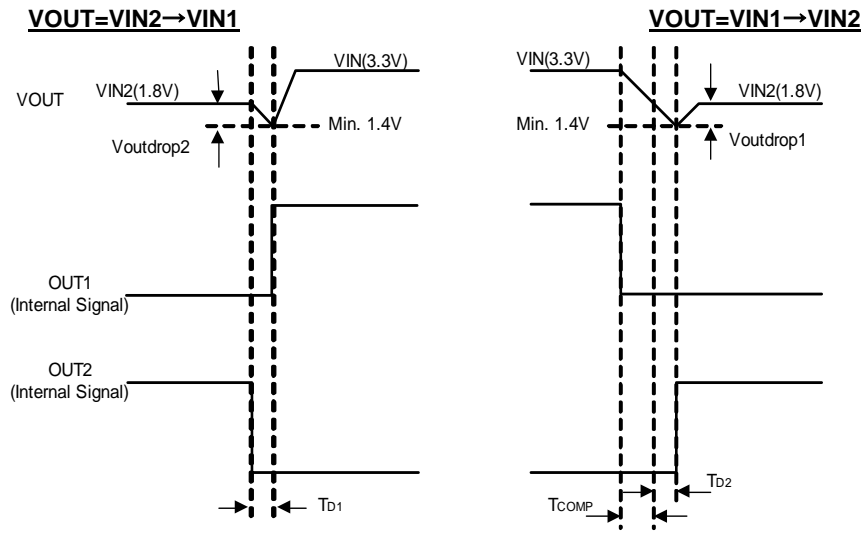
VOUT=VIN2→VIN1

VOUT=VIN1→VIN2

VIN(3.3V)

VIN2(1.8V)

VOUT

Min. 1.4V

Voutdrop2

VIN(3.3V)

VIN2(1.8V)

Min. 1.4V

Voutdrop1

OUT1
(Internal Signal)

OUT2
(Internal Signal)

$T_{D1}$

$T_{COMP}$

$T_{D2}$